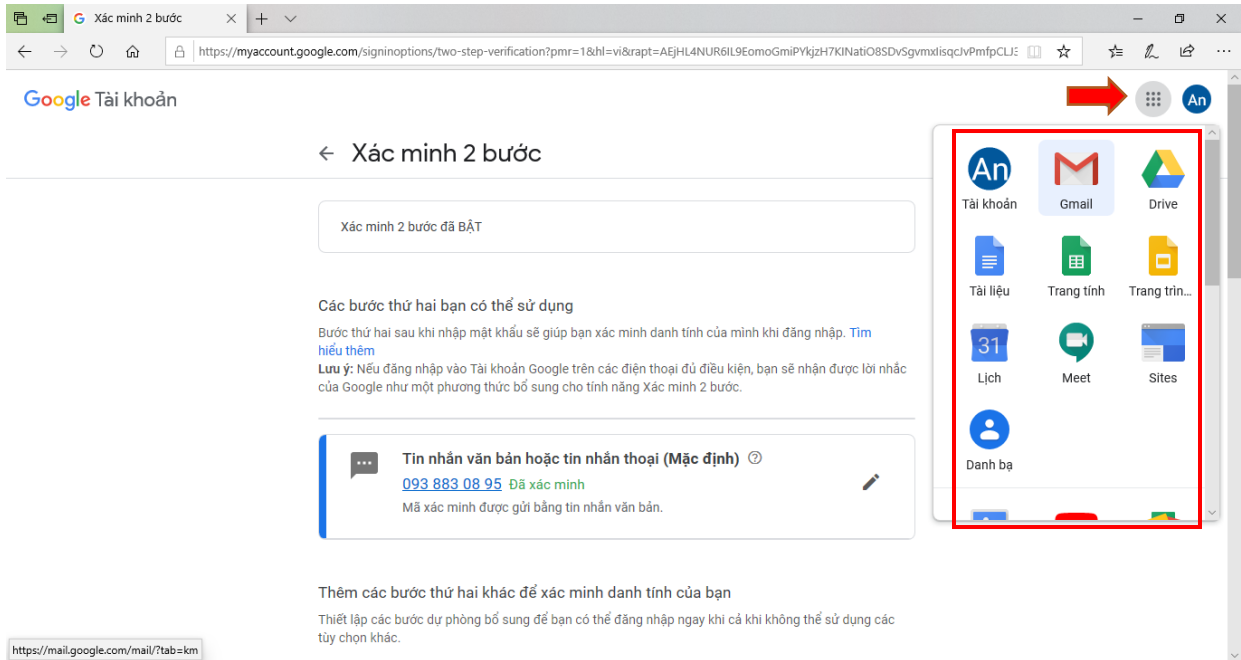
Xác minh 2 bước

https://myaccount.google.com/signinoptions/two-step-verification?pmr=1&hl=vi&rapt=AEjHL4NUR6IL9EomoGmiPYkjzH7KlNatiO8SDvSgvmxlisqcJvPmfpCLJ3

Google Tài khoản

An

← Xác minh 2 bước

Xác minh 2 bước đã BẬT

Các bước thứ hai bạn có thể sử dụng

Bước thứ hai sau khi nhập mật khẩu sẽ giúp bạn xác minh danh tính của mình khi đăng nhập. Tìm hiểu thêm

**Lưu ý:** Nếu đăng nhập vào Tài khoản Google trên các điện thoại đủ điều kiện, bạn sẽ nhận được lời nhắc của Google như một phương thức bổ sung cho tính năng Xác minh 2 bước.

Tin nhắn văn bản hoặc tin nhắn thoại (Mặc định)

093 883 08 95 Đã xác minh

Mã xác minh được gửi bằng tin nhắn văn bản.

Thêm các bước thứ hai khác để xác minh danh tính của bạn

Thiết lập các bước dự phòng bổ sung để bạn có thể đăng nhập ngay khi cả khi không thể sử dụng các tùy chọn khác.

An
Tài khoản
Gmail
Drive
Tài liệu
Trang tính
Trang trìn...
31
Lịch
Meet
Sites
Danh bạ

https://mail.google.com/mail/?tab=km